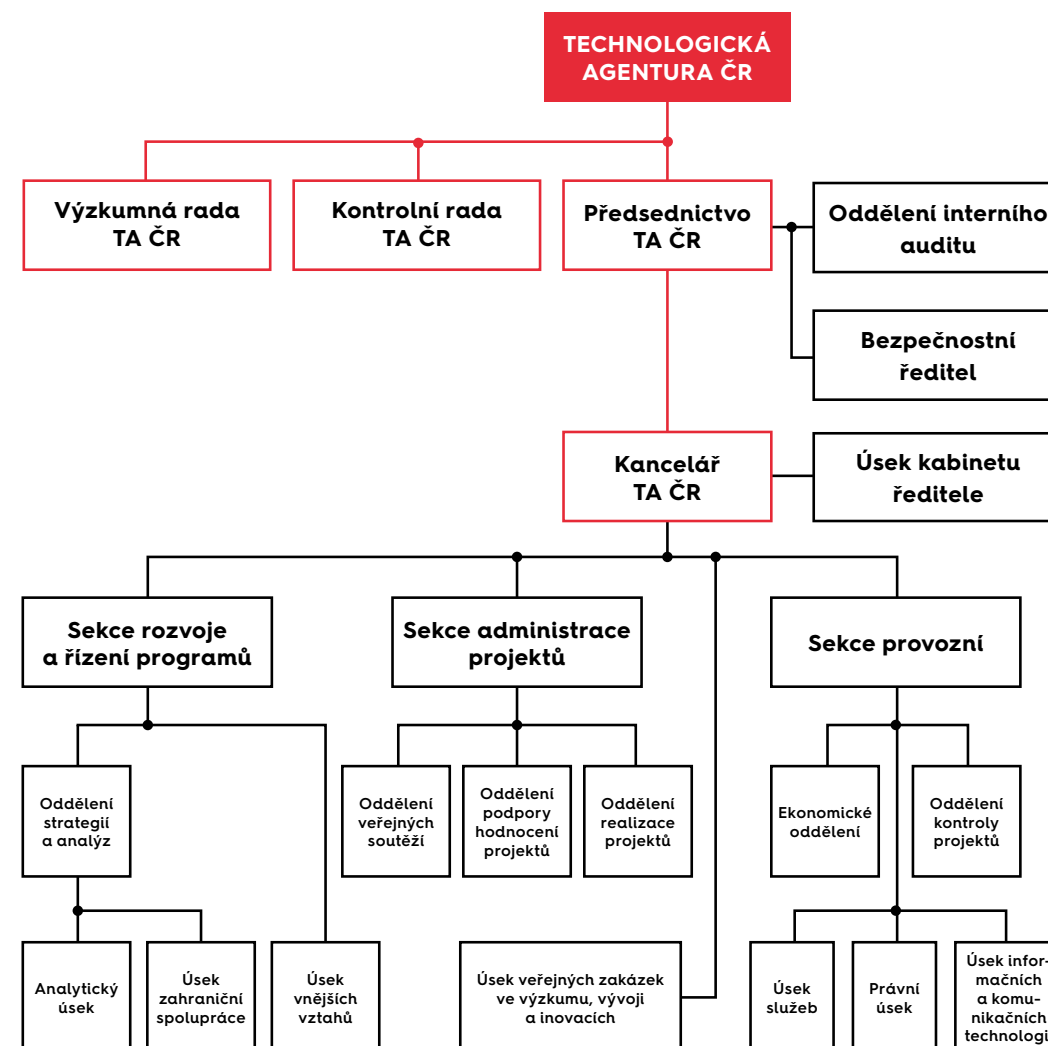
TECHNOLOGICKÁ AGENTURA ČR

Výzkumná rada TA ČR

Kontrolní rada TA ČR

Předsednictvo TA ČR

Oddělení interního auditu

Bezpečnostní ředitel

Kancelář TA ČR

Úsek kabinetu ředitele

Sekce rozvoje a řízení programů

Sekce administrace projektů

Sekce provozní

Oddělení strategií a analýz

Oddělení veřejných soutěží

Oddělení podpory hodnocení projektů

Oddělení realizace projektů

Ekonomické oddělení

Oddělení kontroly projektů

Analytický úsek

Úsek zahraniční spolupráce

Úsek vnějších vztahů

Úsek veřejných zakázek ve výzkumu, vývoji a inovacích

Úsek služeb

Právní úsek

Úsek informačních a komunikačních technologi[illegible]